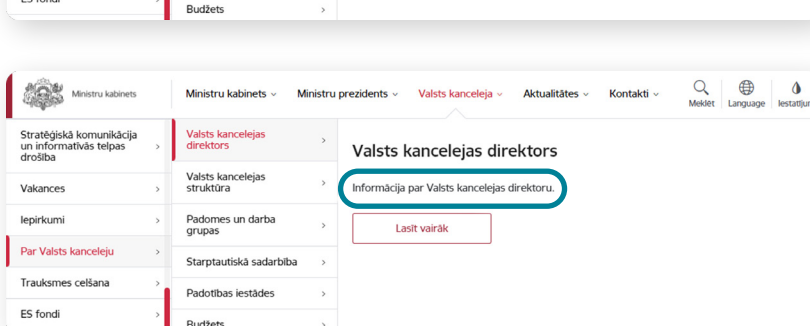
ES fondi

Budžets

Ministru kabinets

Ministru kabinets

Ministru prezidents

Valsts kanceleja

Aktualitātes

Kontakti

Meklēt

Language

Iestatījum

Stratēģiskā komunikācija un informatīvās telpas drošība

Vakances

Iepirkumi

Par Valsts kanceleju

Trauksmes celšana

ES fondi

Valsts kancelejas direktors

Valsts kancelejas struktūra

Padomes un darba grupas

Starptautiskā sadarbība

Padotības iestādes

Budžets

Valsts kancelejas direktors

Informācija par Valsts kancelejas direktoru.

Lasīt vairāk